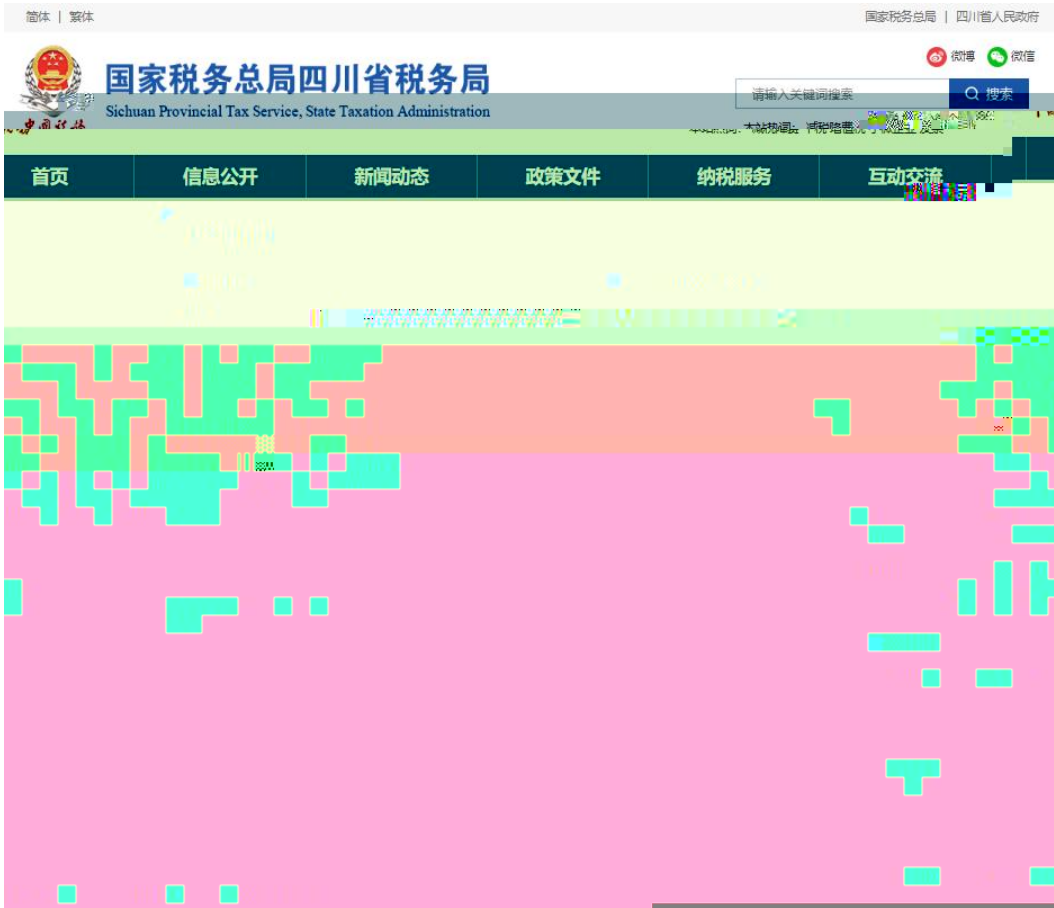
简体 | 繁体

国家税务总局 | 四川省人民政府

国家税务总局四川省税务局
Sichuan Provincial Tax Service, State Taxation Administration

中国税务

微博 微信

请输入关键词搜索 搜索

本站热词: 大数据 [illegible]

首页 信息公开 新闻动态 政策文件 纳税服务 互动交流